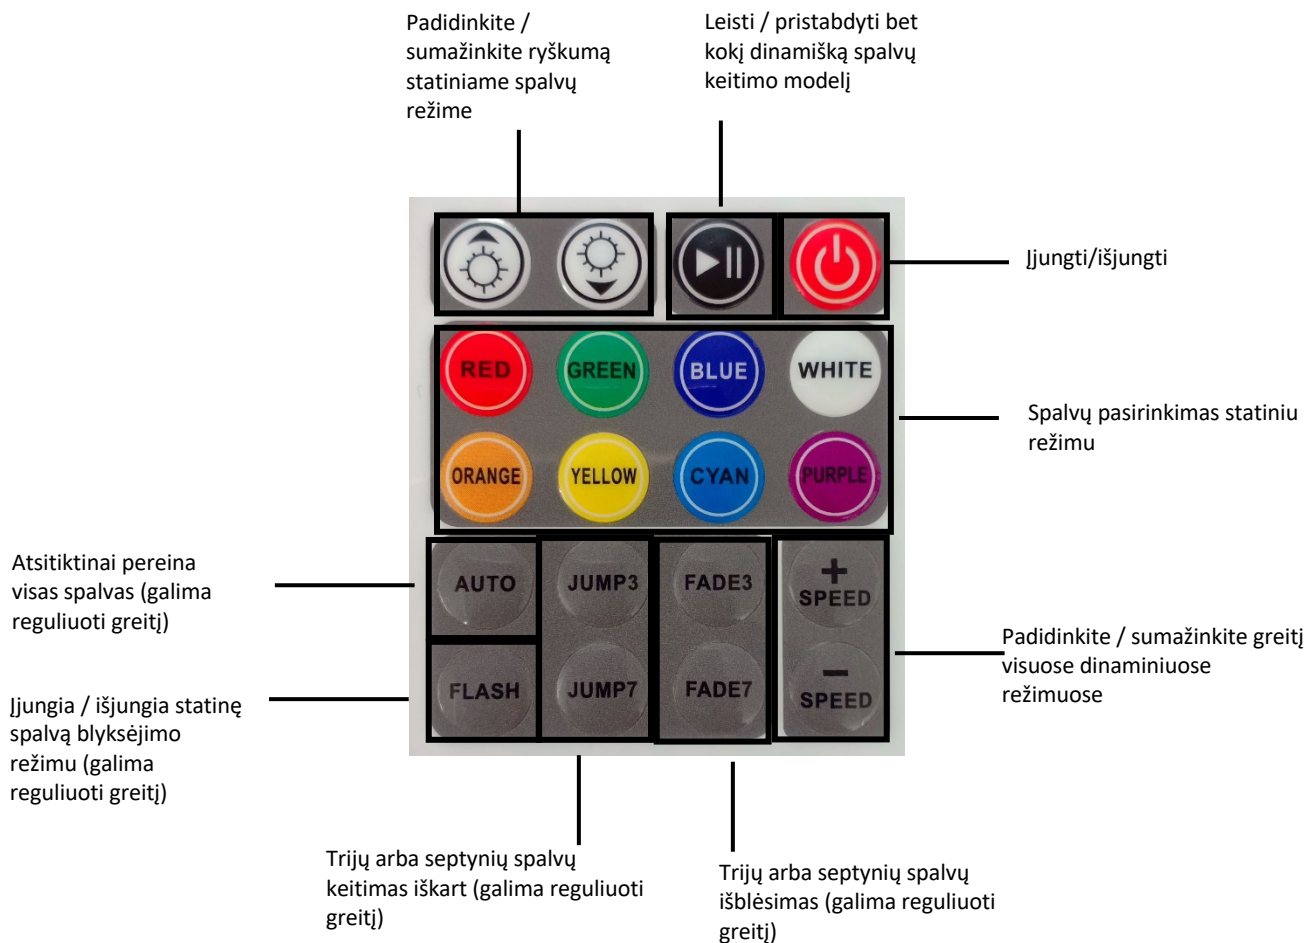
Padidinkite / sumažinkite ryškumą statiniame spalvų režime

Leisti / pristabdyti bet kokį dinamišką spalvų keitimo modelį

Įjungti/išjungti

RED GREEN BLUE WHITE

ORANGE YELLOW CYAN PURPLE

Spalvų pasirinkimas statiniu režimu

Atsitiktinai pereina visas spalvas (galima reguliuoti greitį)

AUTO JUMP3 FADE3 + SPEED

FLASH JUMP7 FADE7 − SPEED

Padidinkite / sumažinkite greitį visuose dinaminiuose režimuose

Įjungia / išjungia statinę spalvą blyksėjimo režimu (galima reguliuoti greitį)

Trijų arba septynių spalvų keitimas iškart (galima reguliuoti greitį)

Trijų arba septynių spalvų išblėsimas (galima reguliuoti greitį)